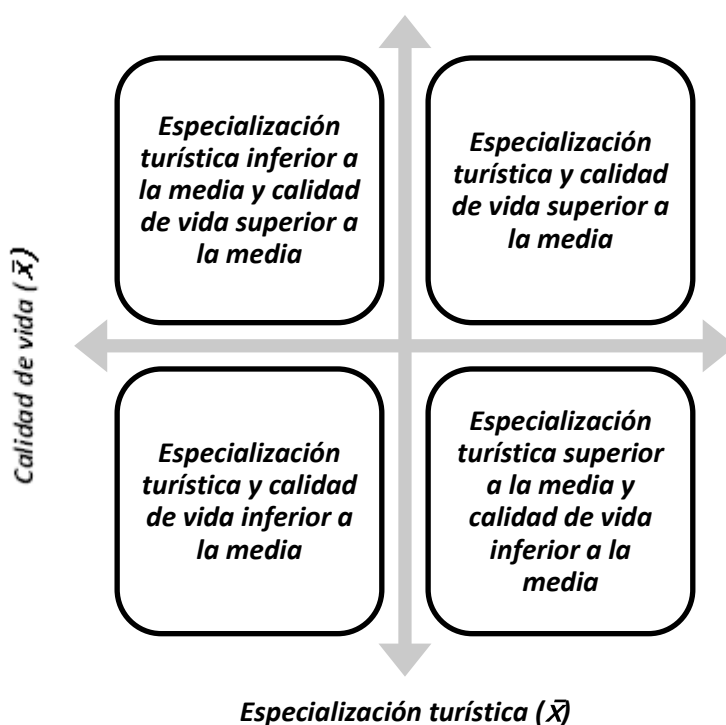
Calidad de vida ($\bar{X}$)

Especialización turística inferior a la media y calidad de vida superior a la media

Especialización turística y calidad de vida superior a la media

Especialización turística y calidad de vida inferior a la media

Especialización turística superior a la media y calidad de vida inferior a la media

Especialización turística ($\bar{X}$)